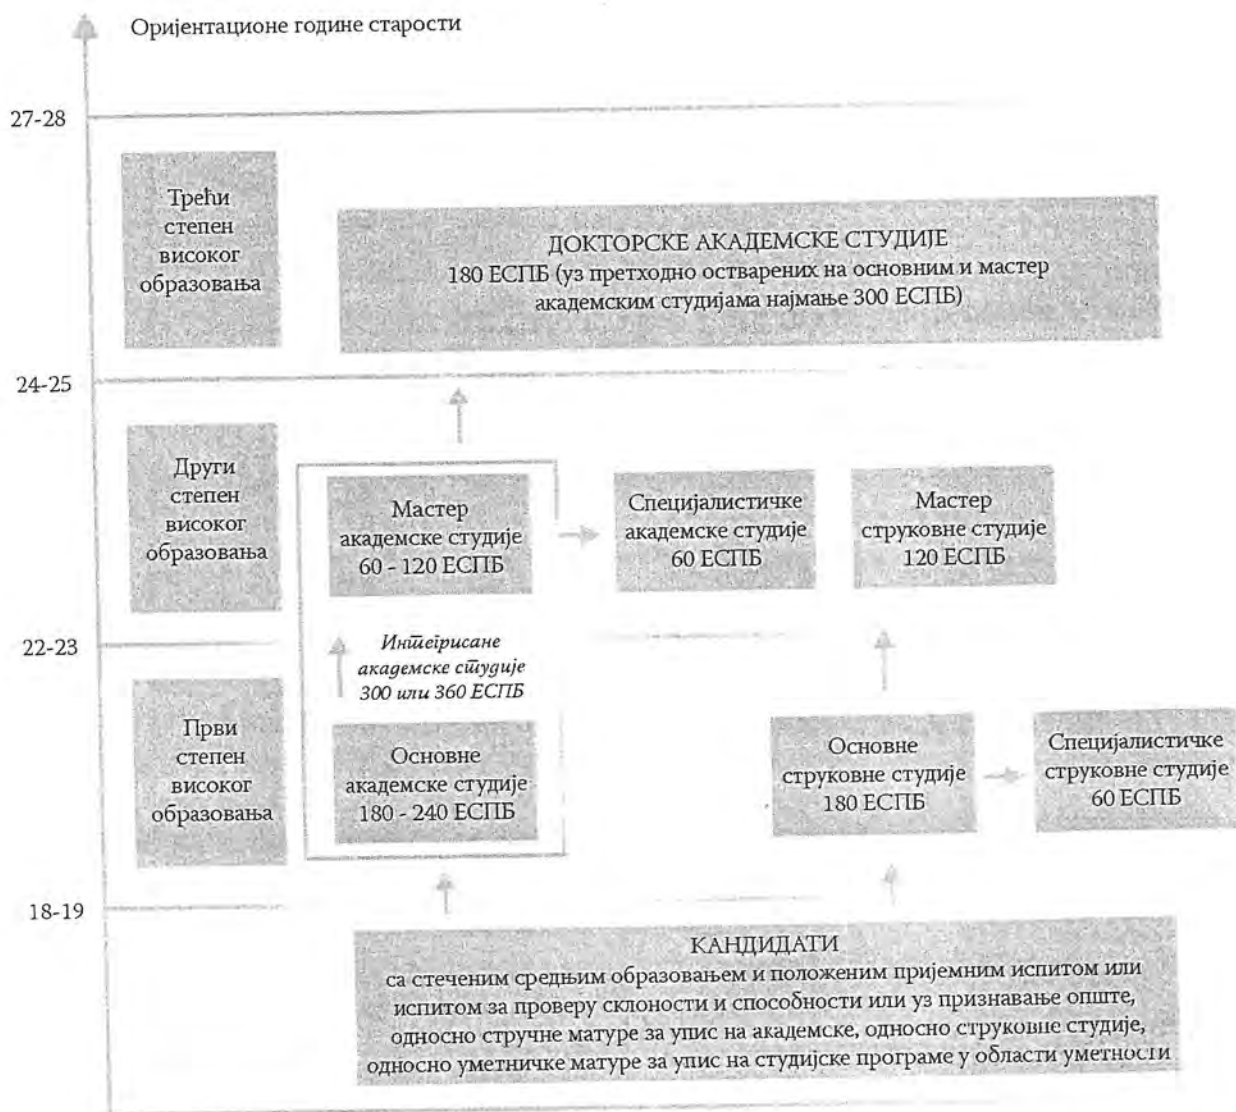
Оријентационе године старости

27-28

Трећи степен високог образовања

ДОКТОРСКЕ АКАДЕМСКЕ СТУДИЈЕ
180 ЕСПБ (уз претходно остварених на основним и мастер академским студијама најмање 300 ЕСПБ)

24-25

Други степен високог образовања

Мастер академске студије 60 - 120 ЕСПБ

Специјалистичке академске студије 60 ЕСПБ

Мастер струковне студије 120 ЕСПБ

22-23

Интегрисане академске студије 300 или 360 ЕСПБ

Први степен високог образовања

Основне академске студије 180 - 240 ЕСПБ

Основне струковне студије 180 ЕСПБ

Специјалистичке струковне студије 60 ЕСПБ

18-19

КАНДИДАТИ
са стеченим средњим образовањем и положеним пријемним испитом или испитом за проверу склоности и способности или уз признавање опште, односно стручне матуре за упис на академске, односно струковне студије, односно уметничке матуре за упис на студијске програме у области уметности